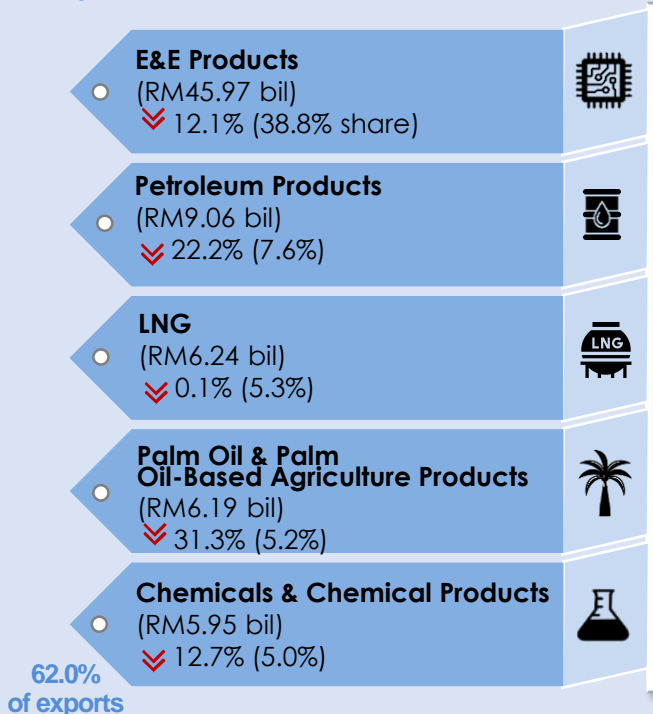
E&E Products
(RM45.97 bil)
12.1% (38.8% share)

Petroleum Products
(RM9.06 bil)
22.2% (7.6%)

LNG
(RM6.24 bil)
0.1% (5.3%)

LNG

Palm Oil & Palm Oil-Based Agriculture Products
(RM6.19 bil)
31.3% (5.2%)

Chemicals & Chemical Products
(RM5.95 bil)
12.7% (5.0%)

62.0% of exports